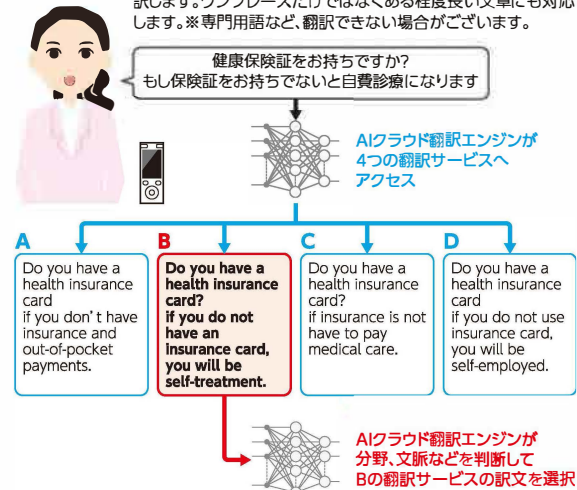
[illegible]訳します。ワンフレーズだけではなくある程度長い文章にも対応します。※専門用語など、翻訳できない場合がございます。

健康保険証をお持ちですか？
もし保険証をお持ちでないと自費診療になります

AIクラウド翻訳エンジンが
4つの翻訳サービスへ
アクセス

A
Do you have a health insurance card
if you don' t have insurance and out-of-pocket payments.

B
Do you have a health insurance card?
if you do not have an insurance card, you will be self-treatment.

C
Do you have a health insurance card?
if insurance is not have to pay medical care.

D
Do you have a health insurance card
if you do not use insurance card, you will be self-employed.

AIクラウド翻訳エンジンが
分野、文脈などを判断して
Bの翻訳サービスの訳文を選択